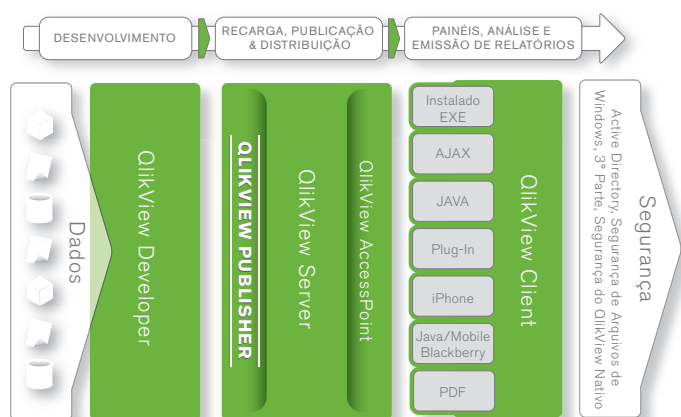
DESENVOLVIMENTO

RECARGA, PUBLICAÇÃO & DISTRIBUIÇÃO

PAINÉIS, ANÁLISE E EMISSÃO DE RELATÓRIOS

Dados

QlikView Developer

QLIKVIEW PUBLISHER

QlikView Server

QlikView AccessPoint

Instalado EXE

AJAX

JAVA

Plug-In

iPhone

Java/Mobile Blackberry

PDF

QlikView Client

Segurança

Active Directory, Segurança de Arquivos de Windows, 3ª Parte, Segurança do QlikView Nativo